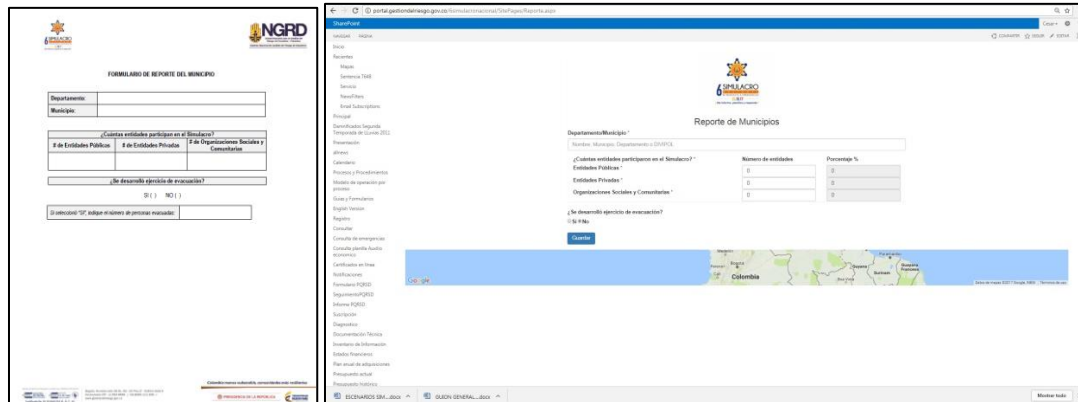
SIMULACRO

NGRD

FORMULARIO DE REPORTE DEL MUNICIPIO

| Departamento: | |
|---|---|
| Municipio: | |

| ¿Cuantas entidades participan en el Simulacro? | | |
|---|---|---|
| # de Entidades Públicas | # de Entidades Privadas | # de Organizaciones Sociales y Comunitarias |
| | | |

¿Se desarrolló ejercicio de evacuación?

SI ( ) NO ( )

| Si seleccionó "SI", indique el número de personas evacuadas: | |
|---|---|

Colombia menos vulnerable, comunidades más resilientes

PRESIDENCIA DE LA REPÚBLICA

portal.gestiondelriesgo.gov.co/formularionacional/SitePages/Reporte.aspx

SharePoint

Iniciar

Inicio
Recientes
Mapas
Sentencia T648
Servicio
NewsFilters
Email Subscriptions
Principal
Damnificados Segunda Temporada de Lluvias 2011
Presentación
Alfresco
Calendario
Procesos y Procedimientos
Modelo de operación por procesos
Guías y Formularios
English Version
Registro
Consultar
Consulta de emergencias
Consulta planilla Auxilio económico
Certificados en línea
Notificaciones
Formulario PQRSD
Seguimiento PQRSD
Informe PQRSD
Suscripción
Diagnóstico
Documentación Técnica
Inventario de Información
Estados Financieros
Plan anual de adquisiciones
Presupuesto actual
Presupuesto histórico

COMPARTIR SEGUIR EDITAR

SIMULACRO

Reporte de Municipios

Departamento/Municipio *

Nombre, Municipio, Departamento o DIVIPOL

¿Cuantas entidades participan en el Simulacro? * | Número de entidades | Porcentaje %
Entidades Públicas * | 0 | 0
Entidades Privadas * | 0 | 0
Organizaciones Sociales y Comunitarias * | 0 | 0

¿Se desarrolló ejercicio de evacuación?
Si No

Guardar

Google
Colombia
Bogotá

ESCENARIOS SIM....docx
GUION GENERAL....docx
Mostrar todo